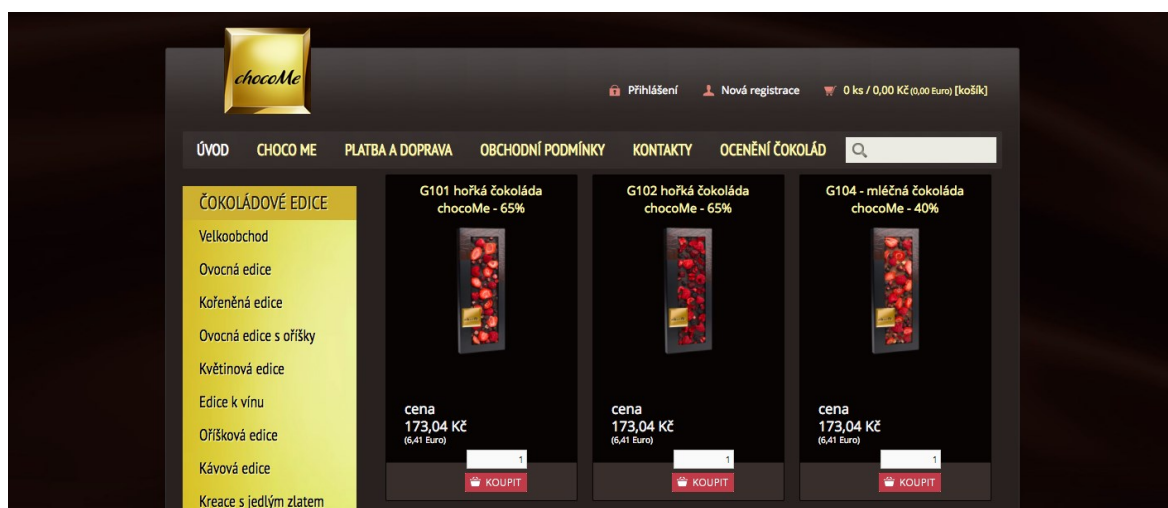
chocoMe

Přihlášení Nová registrace 0 ks / 0,00 Kč (0,00 Euro) [košík]

ÚVOD CHOCO ME PLATBA A DOPRAVA OBCHODNÍ PODMÍNKY KONTAKTY OCENĚNÍ ČOKOLÁD

ČOKOLÁDOVÉ EDICE
Velkoobchod
Ovocná edice
Kořeněná edice
Ovocná edice s oříšky
Květinová edice
Edice k vínu
Oříšková edice
Kávová edice
Kreace s jedlým zlatem

G101 hořká čokoláda chocoMe - 65%
cena
173,04 Kč
(6,41 Euro)
1
KOUPIT

G102 hořká čokoláda chocoMe - 65%
cena
173,04 Kč
(6,41 Euro)
1
KOUPIT

G104 - mléčná čokoláda chocoMe - 40%
cena
173,04 Kč
(6,41 Euro)
1
KOUPIT